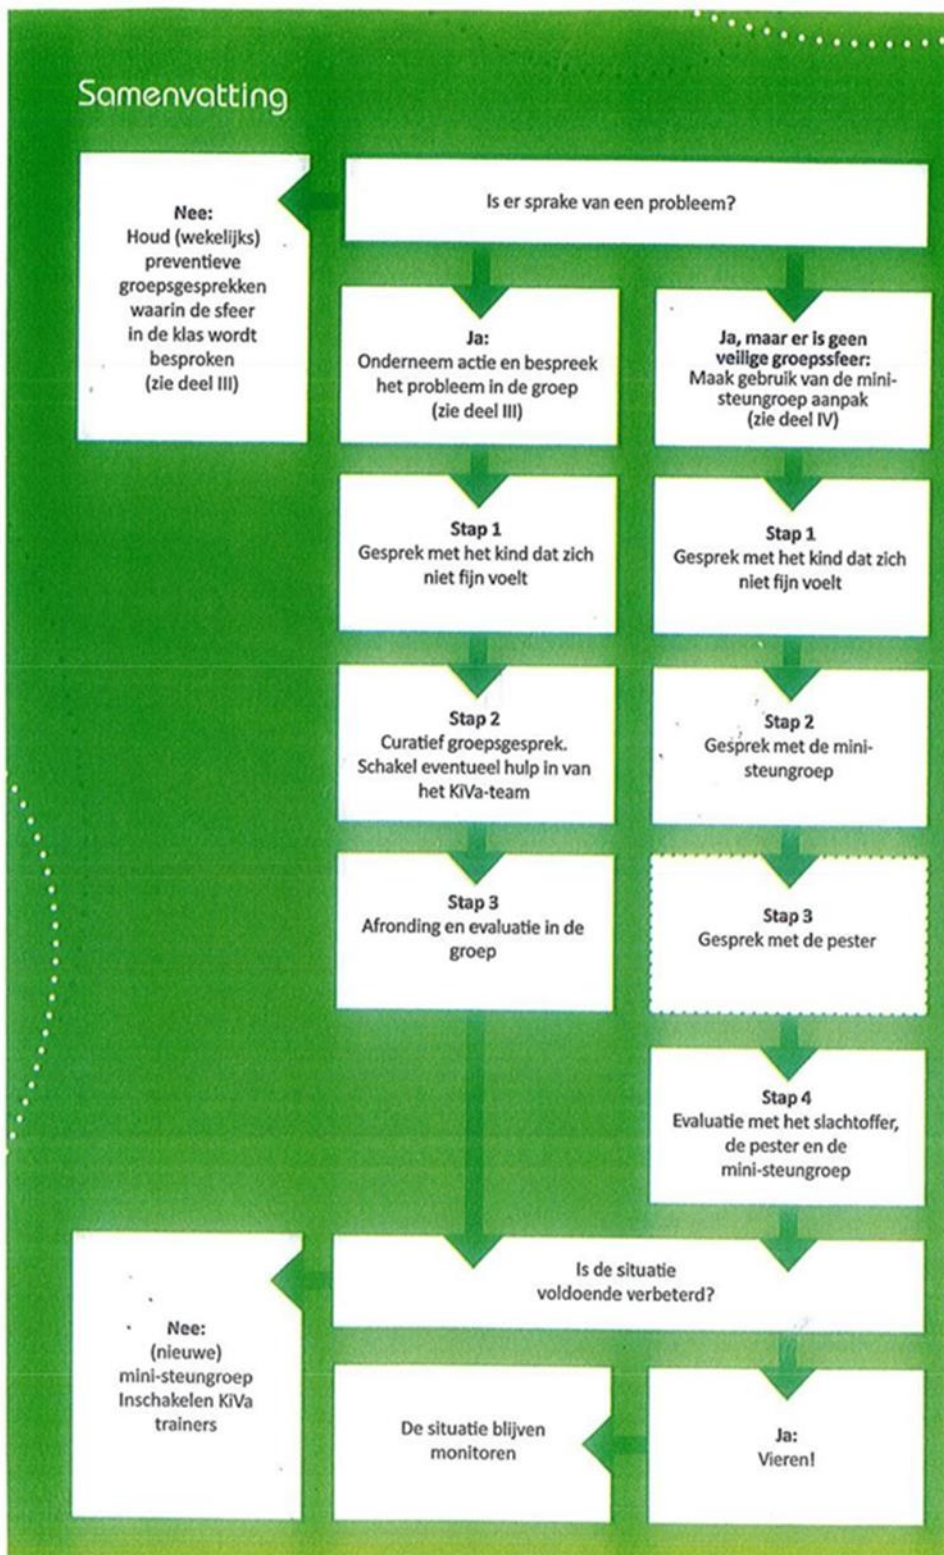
Samenvatting

Is er sprake van een probleem?

Nee:
Houd (wekelijks) preventieve groepsgesprekken waarin de sfeer in de klas wordt besproken (zie deel III)

Ja:
Onderneem actie en bespreek het probleem in de groep (zie deel III)

Ja, maar er is geen veilige groepssfeer:
Maak gebruik van de mini-steungroep aanpak (zie deel IV)

Stap 1
Gesprek met het kind dat zich niet fijn voelt

Stap 1
Gesprek met het kind dat zich niet fijn voelt

Stap 2
Curatief groepsgesprek. Schakel eventueel hulp in van het KiVa-team

Stap 2
Gesprek met de mini-steungroep

Stap 3
Afronding en evaluatie in de groep

Stap 3
Gesprek met de pester

Stap 4
Evaluatie met het slachtoffer, de pester en de mini-steungroep

Is de situatie voldoende verbeterd?

Nee:
(nieuwe) mini-steungroep Inschakelen KiVa trainers

De situatie blijven monitoren

Ja:
Vieren!